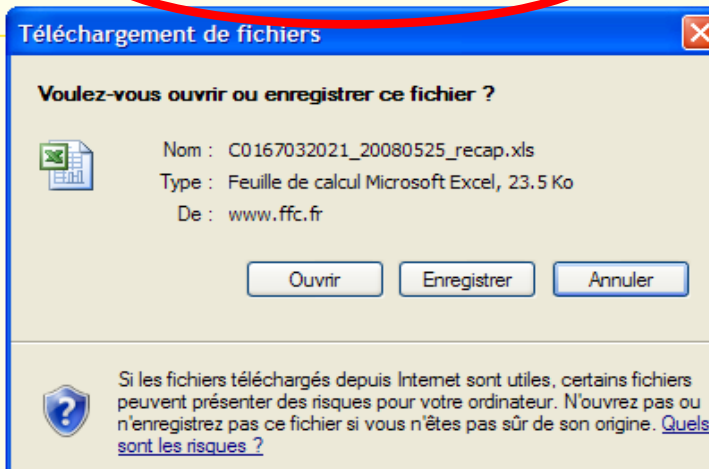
Téléchargement de fichiers

Voulez-vous ouvrir ou enregistrer ce fichier ?

Nom : C0167032021_20080525_recap.xls
Type : Feuille de calcul Microsoft Excel, 23.5 Ko
De : www.ffc.fr

Ouvrir
Enregistrer
Annuler

Si les fichiers téléchargés depuis Internet sont utiles, certains fichiers peuvent présenter des risques pour votre ordinateur. N'ouvrez pas ou n'enregistrez pas ce fichier si vous n'êtes pas sûr de son origine. Quels sont les risques ?